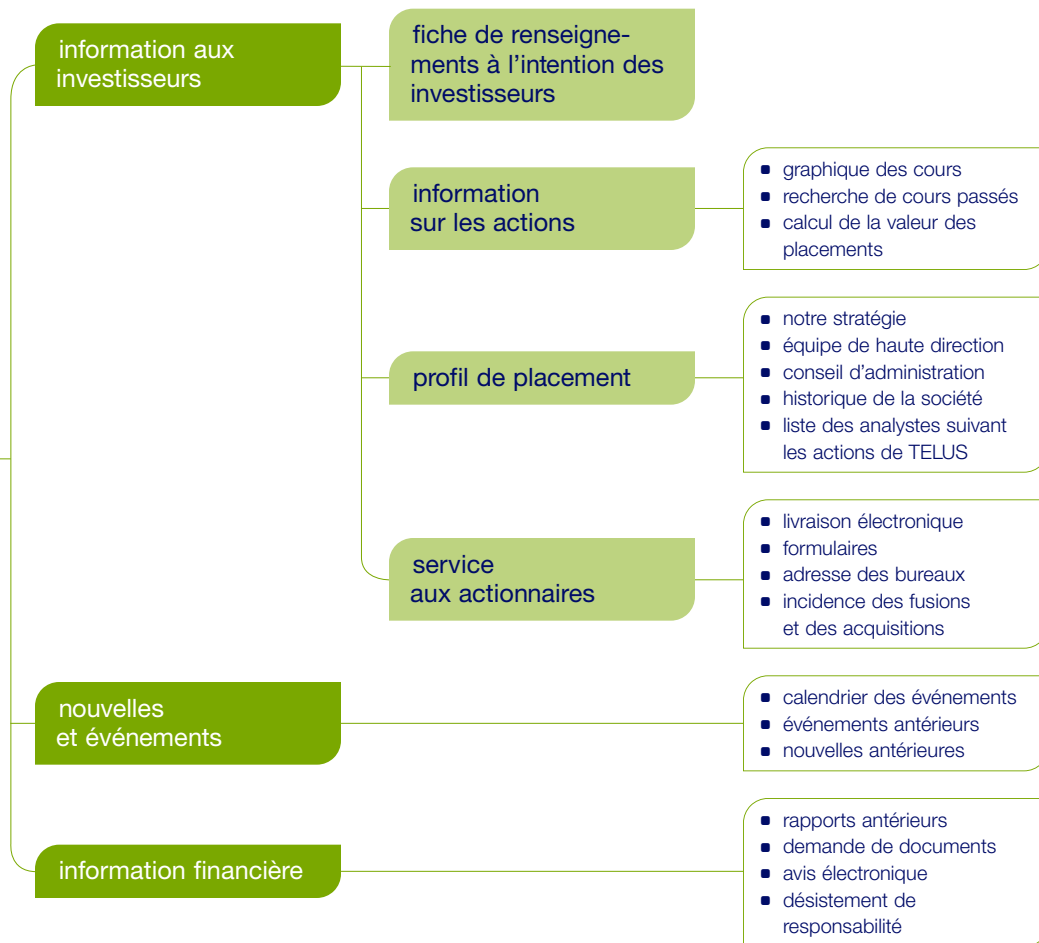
information aux investisseurs

fiche de renseignements à l'intention des investisseurs

information sur les actions

- graphique des cours
- recherche de cours passés
- calcul de la valeur des placements

profil de placement

- notre stratégie
- équipe de haute direction
- conseil d'administration
- historique de la société
- liste des analystes suivant les actions de TELUS

service aux actionnaires

- livraison électronique
- formulaires
- adresse des bureaux
- incidence des fusions et des acquisitions

nouvelles et événements

- calendrier des événements
- événements antérieurs
- nouvelles antérieures

information financière

- rapports antérieurs
- demande de documents
- avis électronique
- désistement de responsabilité